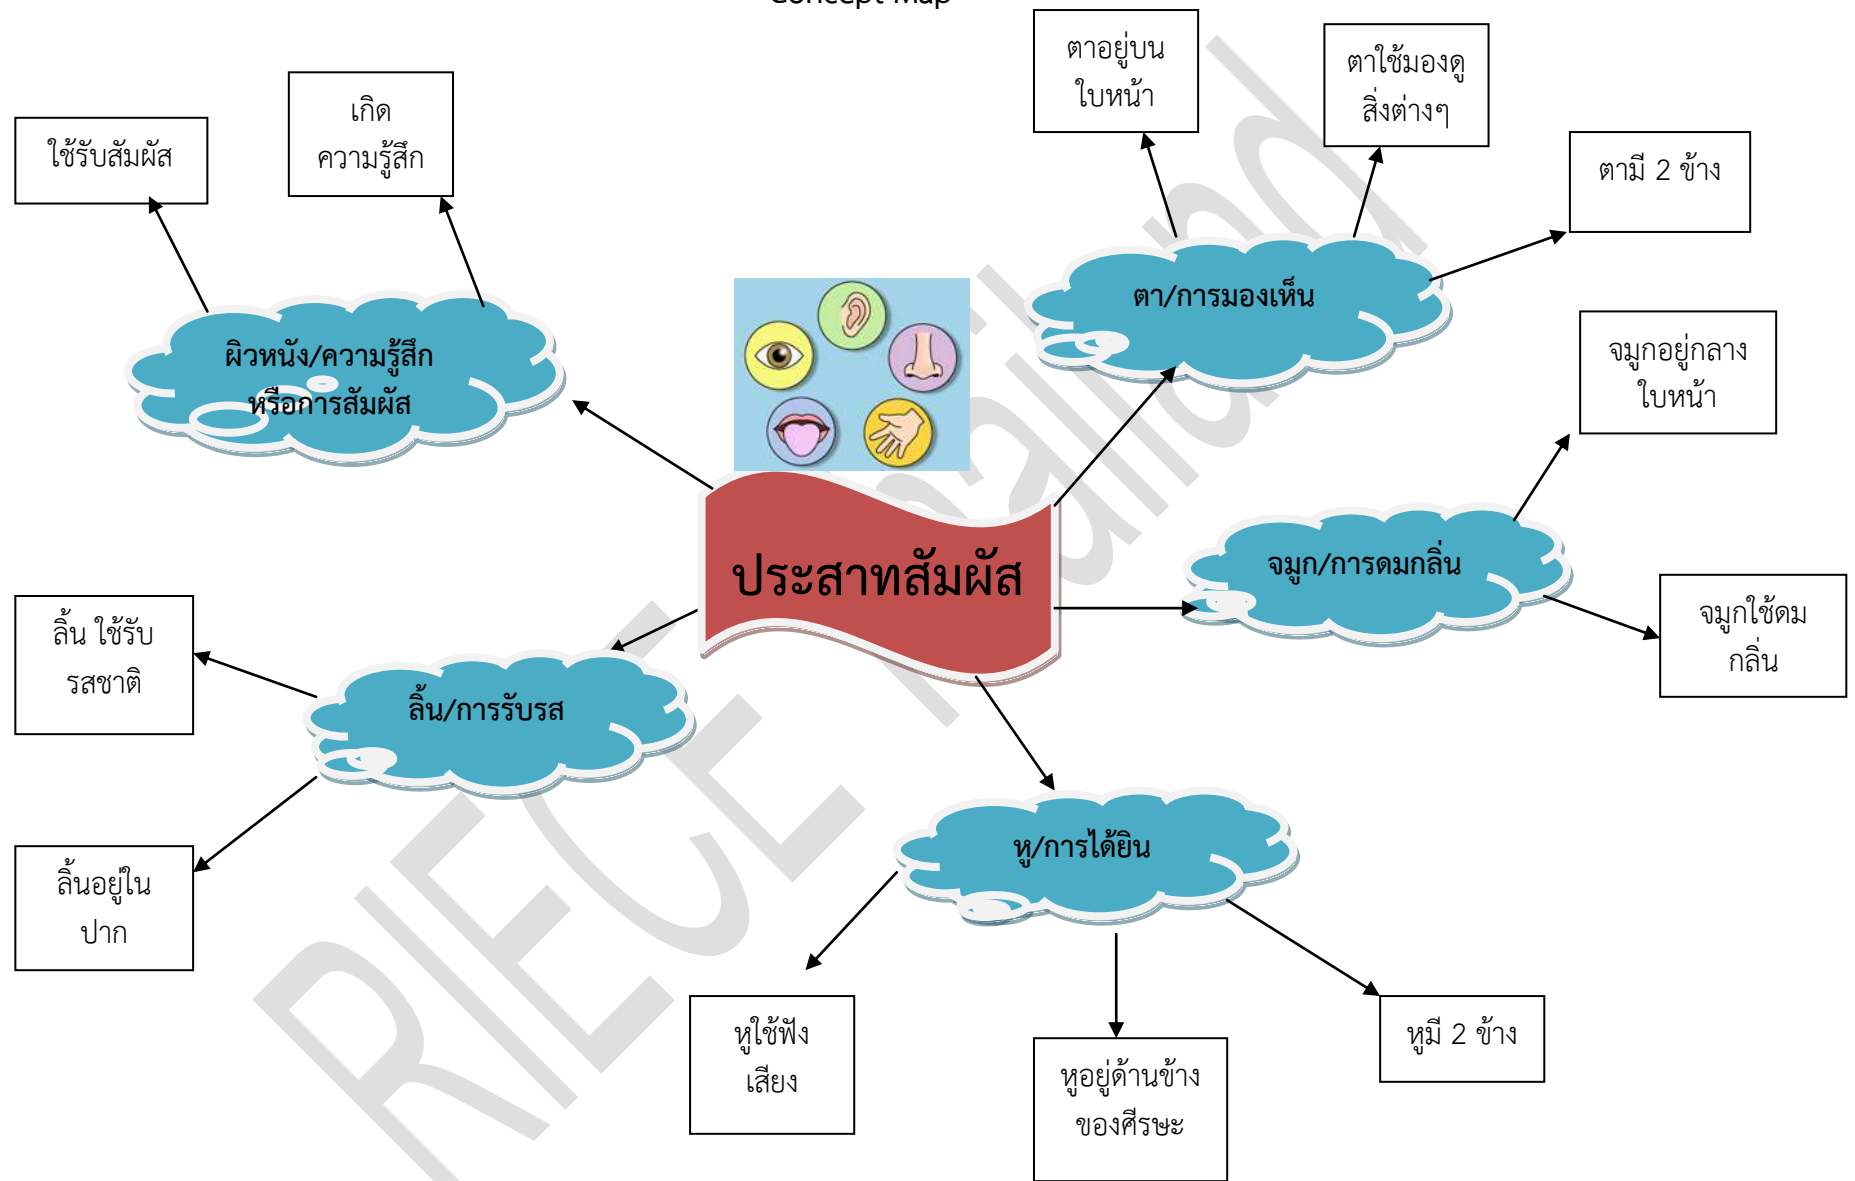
ใช้รับสัมผัส

เกิด ความรู้สึก

ผิวหนัง/ความรู้สึก หรือการสัมผัส

ตาอยู่บน ใบหน้า

ตาใช้มองดู สิ่งต่างๆ

ตามี 2 ข้าง

ตา/การมองเห็น

จมูกอยู่กลาง ใบหน้า

ประสาทสัมผัส

จมูก/การดมกลิ่น

จมูกใช้ดม กลิ่น

ลิ้น ใช้รับ รสชาติ

ลิ้น/การรับรส

ลิ้นอยู่ใน ปาก

หู/การได้ยิน

หูใช้ฟัง เสียง

หูอยู่ด้านข้าง ของศีรษะ

หูมี 2 ข้าง

RIECE Thailand